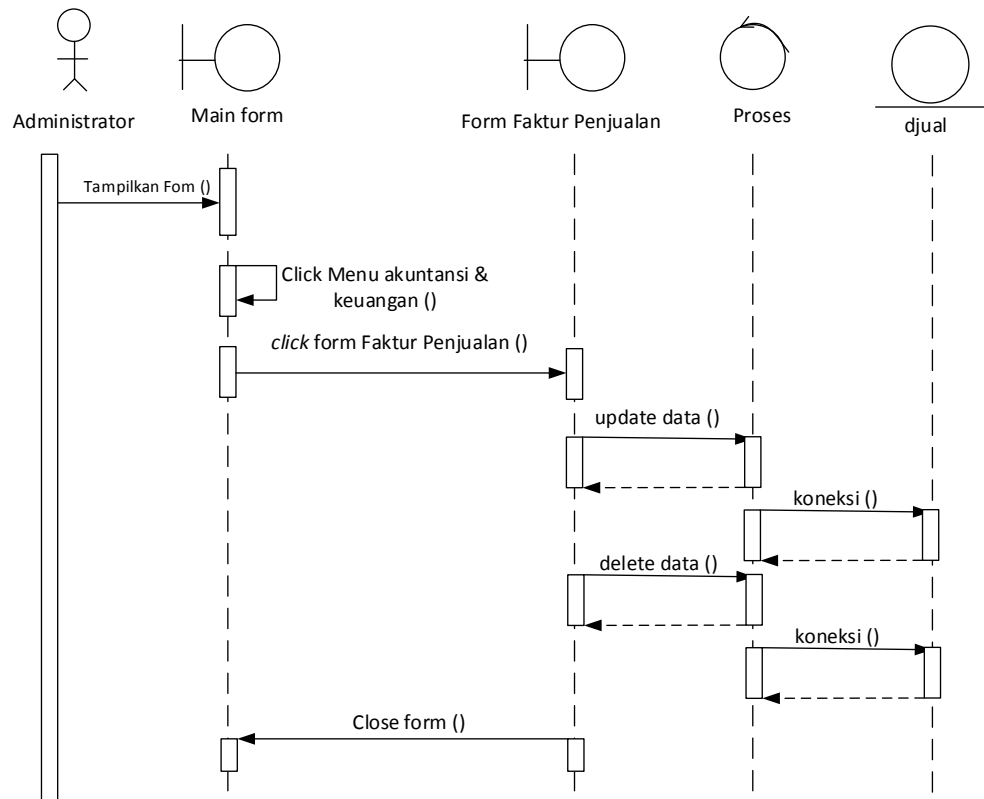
Administrator

Main form

Form Faktur Penjualan

Proses

djual

Tampilkan Fom ()

Click Menu akuntansi & keuangan ()

click form Faktur Penjualan ()

update data ()

koneksi ()

delete data ()

koneksi ()

Close form ()